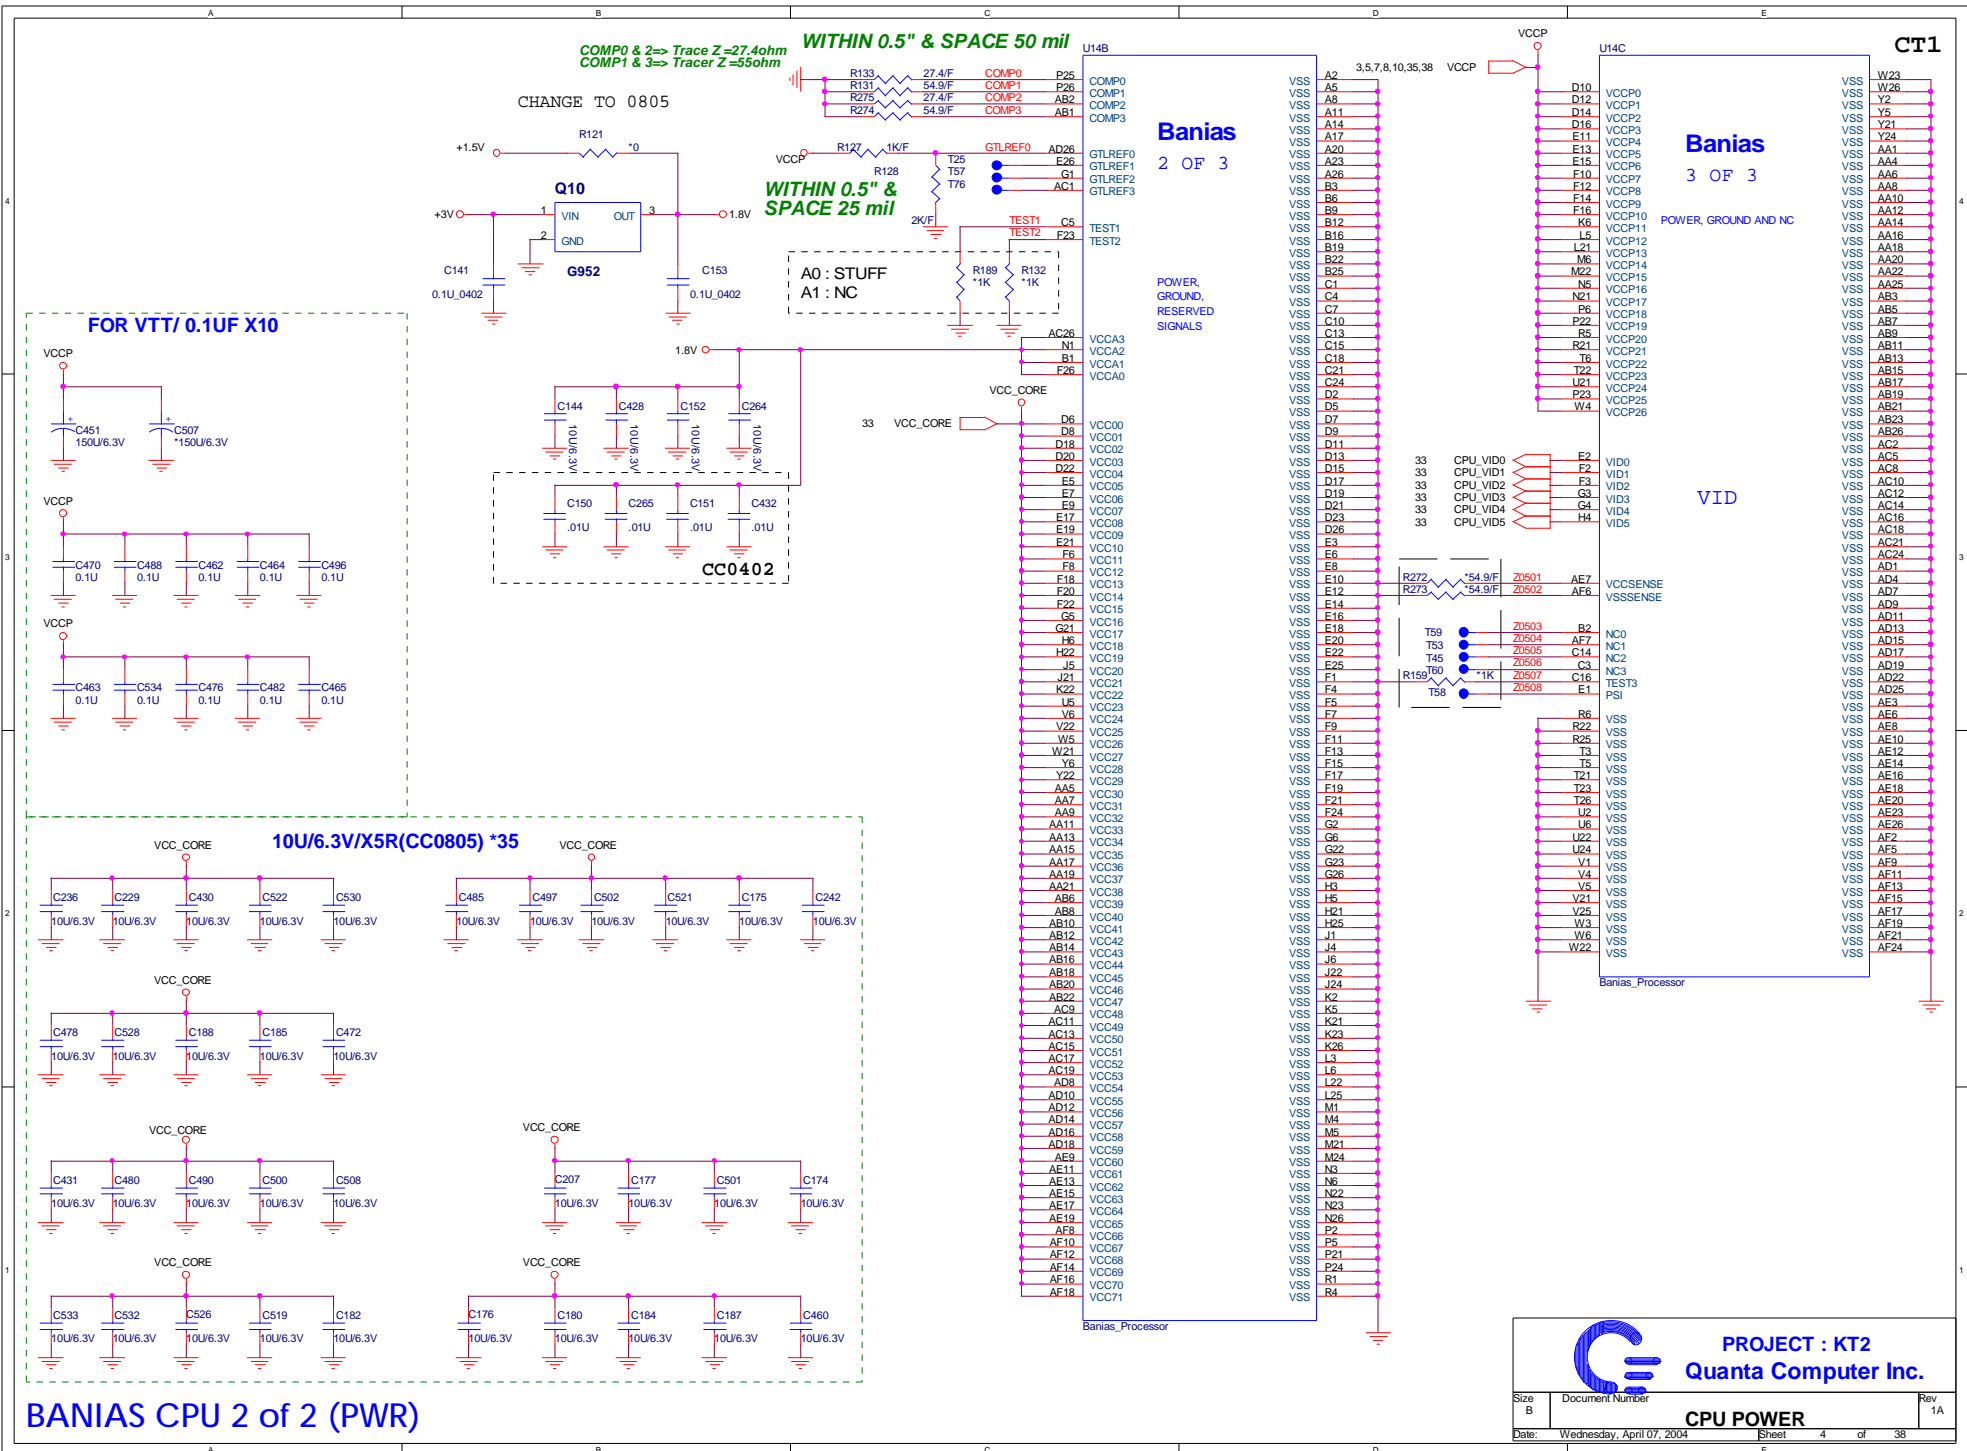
A B C D E

CT1

COMP0 & 2=> Trace Z =27.4ohm
COMP1 & 3=> Tracer Z =55ohm

WITHIN 0.5" & SPACE 50 mil

U14B

Banias
2 OF 3

CHANGE TO 0805

R133 27.4/F COMP0 P25 COMP0
R131 54.9/F COMP1 P26 COMP1
R275 27.4/F COMP2 AB2 COMP2
R274 54.9/F COMP3 AB1 COMP3

+1.5V R121 *0

VCCP R127 1K/F GTLREF0 AD26 GTLREF0
R128 T25 E26 GTLREF1
T57 G1 GTLREF2
T76 AC1 GTLREF3

Q10
+3V VIN OUT 1.8V
GND
G952

WITHIN 0.5" &
SPACE 25 mil

2K/F

TEST1 C5 TEST1
TEST2 F23 TEST2

C141 0.1U_0402
C153 0.1U_0402

A0 : STUFF
A1 : NC

R189 *1K
R132 *1K

POWER,
GROUND,
RESERVED
SIGNALS

FOR VTT/ 0.1UF X10

VCCP
C451 150U/6.3V
C507 *150U/6.3V

1.8V
AC26 VCCA3
N1 VCCA2
B1 VCCA1
F26 VCCA0

C144 10U/6.3V
C428 10U/6.3V
C152 10U/6.3V
C264 10U/6.3V

VCC_CORE
33 VCC_CORE

C150 .01U
C265 .01U
C151 .01U
C432 .01U

CC0402

VCCP
C470 0.1U
C488 0.1U
C462 0.1U
C464 0.1U
C496 0.1U

VCCP
C463 0.1U
C534 0.1U
C476 0.1U
C482 0.1U
C465 0.1U

D6 VCC00
D8 VCC01
D18 VCC02
D20 VCC03
D22 VCC04
E5 VCC05
E7 VCC06
E9 VCC07
E17 VCC08
E19 VCC09
E21 VCC10
F6 VCC11
F8 VCC12
F18 VCC13
F20 VCC14
F22 VCC15
G5 VCC16
G21 VCC17
H6 VCC18
H22 VCC19
J5 VCC20
J21 VCC21
K22 VCC22
U5 VCC23
V6 VCC24
V22 VCC25
W5 VCC26
W21 VCC27
Y6 VCC28
Y22 VCC29
AA5 VCC30
AA7 VCC31
AA9 VCC32
AA11 VCC33
AA13 VCC34
AA15 VCC35
AA17 VCC36
AA19 VCC37
AA21 VCC38
AB6 VCC39
AB8 VCC40
AB10 VCC41
AB12 VCC42
AB14 VCC43
AB16 VCC44
AB18 VCC45
AB20 VCC46
AB22 VCC47
AC9 VCC48
AC11 VCC49
AC13 VCC50
AC15 VCC51
AC17 VCC52
AC19 VCC53
AD8 VCC54
AD10 VCC55
AD12 VCC56
AD14 VCC57
AD16 VCC58
AD18 VCC59
AE9 VCC60
AE11 VCC61
AE13 VCC62
AE15 VCC63
AE17 VCC64
AE19 VCC65
AF8 VCC66
AF10 VCC67
AF12 VCC68
AF14 VCC69
AF16 VCC70
AF18 VCC71

Banias_Processor

VSS A2 A5 A8 A11 A14 A17 A20 A23 A26 B3 B6 B9 B12 B16 B19 B22 B25 C1 C4 C7 C10 C13 C15 C18 C21 C24 D2 D5 D7 D9 D11 D13 D15 D17 D19 D21 D23 D26 E3 E6 E8 E10 E12 E14 E16 E18 E20 E22 E25 F1 F4 F5 F7 F9 F11 F13 F15 F17 F19 F21 F24 G2 G6 G22 G23 G26 H3 H5 H21 H25 J1 J4 J6 J22 J24 K2 K5 K21 K23 K26 L3 L6 L22 L25 M1 M4 M5 M21 M24 N3 N6 N22 N23 N26 P2 P5 P21 P24 R1 R4

3,5,7,8,10,35,38 VCCP
VCCP

U14C

Banias
3 OF 3

POWER, GROUND AND NC

D10 VCCP0
D12 VCCP1
D14 VCCP2
D16 VCCP3
E11 VCCP4
E13 VCCP5
E15 VCCP6
F10 VCCP7
F12 VCCP8
F14 VCCP9
F16 VCCP10
K6 VCCP11
L5 VCCP12
L21 VCCP13
M6 VCCP14
M22 VCCP15
N5 VCCP16
N21 VCCP17
P6 VCCP18
P22 VCCP19
R5 VCCP20
R21 VCCP21
T6 VCCP22
T22 VCCP23
U21 VCCP24
P23 VCCP25
W4 VCCP26

33 CPU_VID0 E2 VID0
33 CPU_VID1 F2 VID1
33 CPU_VID2 F3 VID2
33 CPU_VID3 G3 VID3
33 CPU_VID4 G4 VID4
33 CPU_VID5 H4 VID5

VID

R272 *54.9/F Z0501 AE7 VCCSENSE
R273 *54.9/F Z0502 AF6 VSSSENSE

T59 Z0503 B2 NC0
T53 Z0504 AF7 NC1
T45 Z0505 C14 NC2
T60 Z0506 C3 NC3
R159 *1K Z0507 C16 TEST3
T58 Z0508 E1 PSI

R6 VSS
R22 VSS
R25 VSS
T3 VSS
T5 VSS
T21 VSS
T23 VSS
T26 VSS
U2 VSS
U6 VSS
U22 VSS
U24 VSS
V1 VSS
V4 VSS
V5 VSS
V21 VSS
V25 VSS
W3 VSS
W6 VSS
W22 VSS

VSS W23 W26 Y2 Y5 Y21 Y24 AA1 AA4 AA6 AA8 AA10 AA12 AA14 AA16 AA18 AA20 AA22 AA25 AB3 AB5 AB7 AB9 AB11 AB13 AB15 AB17 AB19 AB21 AB23 AB26 AC2 AC5 AC8 AC10 AC12 AC14 AC16 AC18 AC21 AC24 AD1 AD4 AD7 AD9 AD11 AD13 AD15 AD17 AD19 AD22 AD25 AE3 AE6 AE8 AE10 AE12 AE14 AE16 AE18 AE20 AE23 AE26 AF2 AF5 AF9 AF11 AF13 AF15 AF17 AF19 AF21 AF24

Banias_Processor

10U/6.3V/X5R(CC0805) *35

VCC_CORE
C236 10U/6.3V
C229 10U/6.3V
C430 10U/6.3V
C522 10U/6.3V
C530 10U/6.3V

VCC_CORE
C485 10U/6.3V
C497 10U/6.3V
C502 10U/6.3V
C521 10U/6.3V
C175 10U/6.3V
C242 10U/6.3V

VCC_CORE
C478 10U/6.3V
C528 10U/6.3V
C188 10U/6.3V
C185 10U/6.3V
C472 10U/6.3V

VCC_CORE
C431 10U/6.3V
C480 10U/6.3V
C490 10U/6.3V
C500 10U/6.3V
C508 10U/6.3V

VCC_CORE
C207 10U/6.3V
C177 10U/6.3V
C501 10U/6.3V
C174 10U/6.3V

VCC_CORE
C533 10U/6.3V
C532 10U/6.3V
C526 10U/6.3V
C519 10U/6.3V
C182 10U/6.3V

VCC_CORE
C176 10U/6.3V
C180 10U/6.3V
C184 10U/6.3V
C187 10U/6.3V
C460 10U/6.3V

BANIAS CPU 2 of 2 (PWR)

PROJECT : KT2
Quanta Computer Inc.

Size B
Document Number
CPU POWER
Rev 1A
Date: Wednesday, April 07, 2004 Sheet 4 of 38